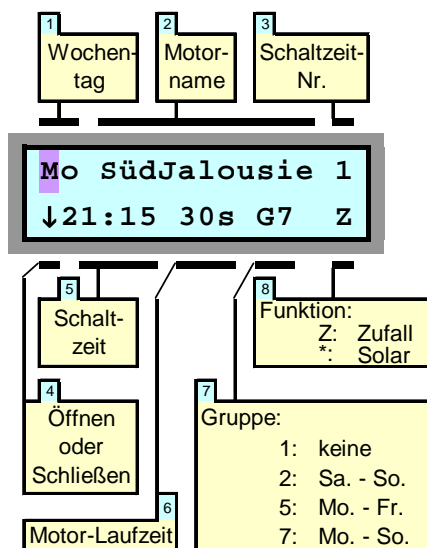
1
Wochentag

2
Motorname

3
Schaltzeit-Nr.

Mo SüdJalousie 1
↓21:15 30s G7 Z

5
Schaltzeit

8
Funktion:
Z: Zufall
*: Solar

4
Öffnen oder Schließen

7
Gruppe:
1: keine
2: Sa. - So.
5: Mo. - Fr.
7: Mo. - So.

6
Motor-Laufzeit